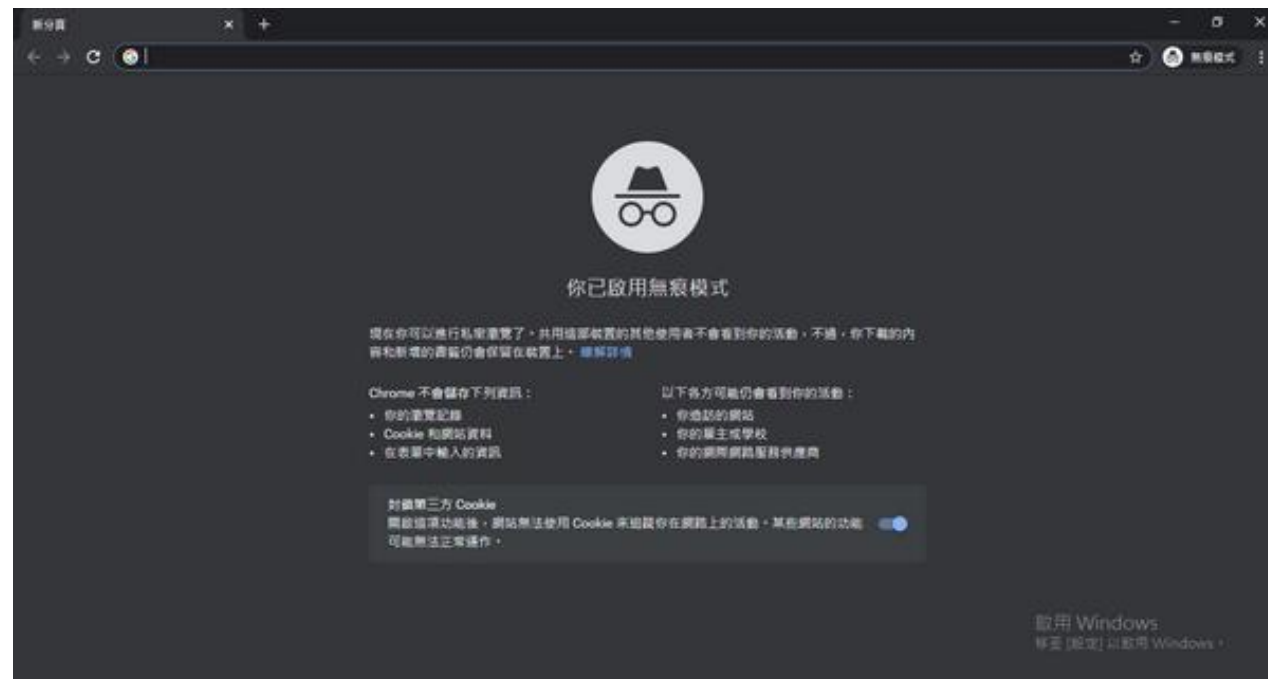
新分頁

無痕模式

你已啟用無痕模式

現在你可以進行私密瀏覽了，共用這部裝置的其他使用者不會看到你的活動。不過，你下載的內容和新增的書籤仍會保留在裝置上。瞭解詳情

Chrome 不會儲存下列資訊：
• 你的瀏覽記錄
• Cookie 和網站資料
• 在表單中輸入的資訊

以下各方可能仍會看到你的活動：
• 你造訪的網站
• 你的雇主或學校
• 你的網際網路服務供應商

封鎖第三方 Cookie
開啟這項功能後，網站無法使用 Cookie 來追蹤你在網路上的活動。某些網站的功能可能無法正常運作。

啟用 Windows
移至 [設定] 以啟用 Windows。